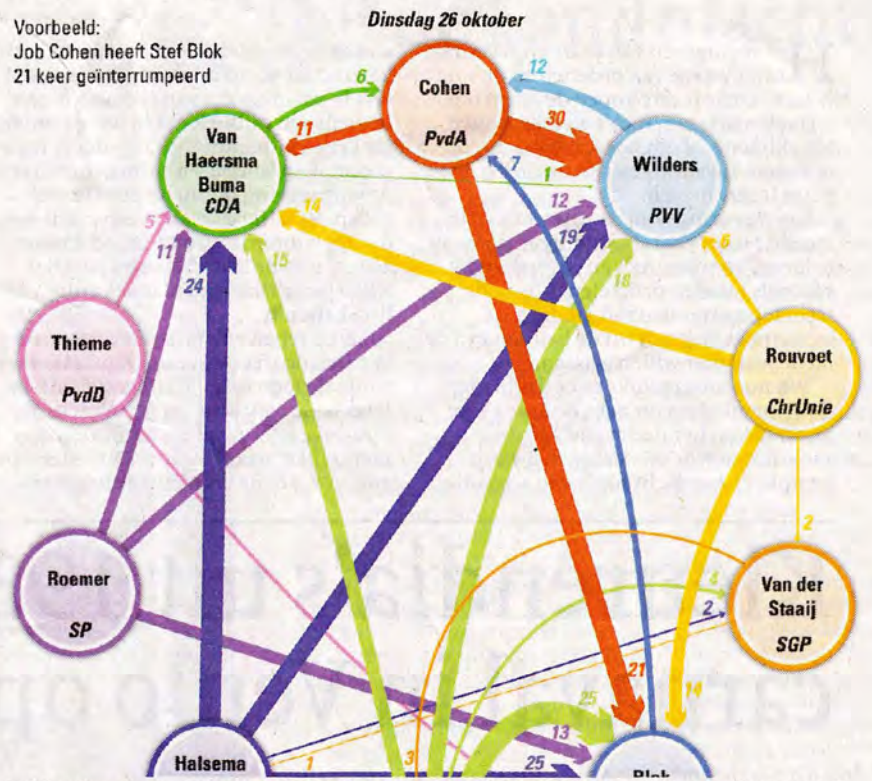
Voorbeeld:
Job Cohen heeft Stef Blok 21 keer geïnterrumpeerd

Dinsdag 26 oktober

Cohen
PvdA

Van Haersma Buma
CDA

Wilders
PVV

Thieme
PvdD

Rouvoet
ChrUnie

Roemer
SP

Van der Staaij
SGP

Halsema

Blok

6
11
30
12
7
1
14
12
19
5
11
24
15
18
6
2
4
2
21
14
25
13
25
1
3